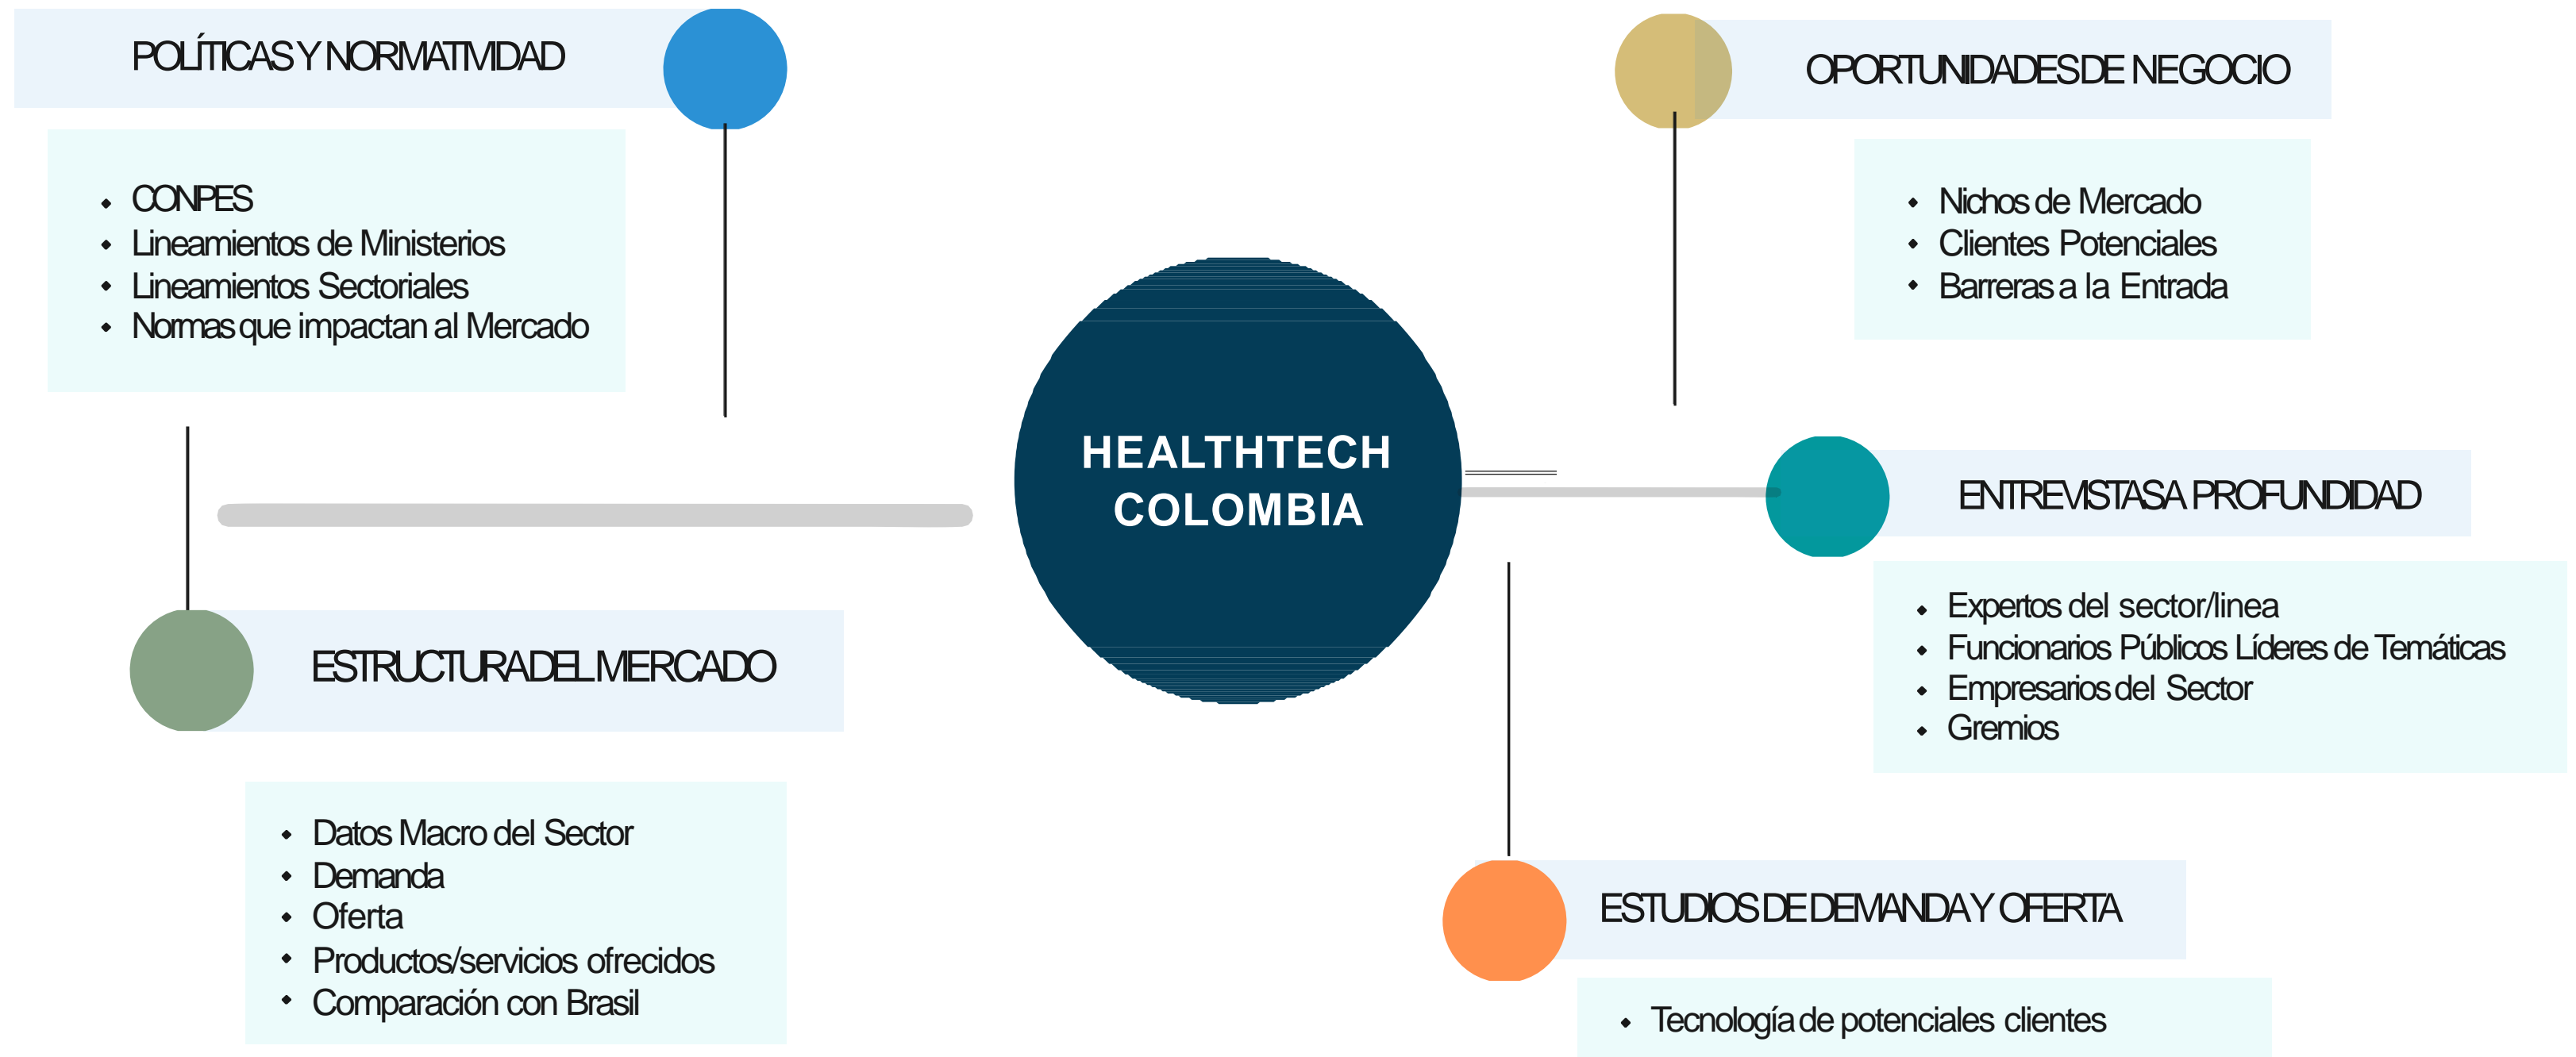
POLÍTICAS Y NORMATIVIDAD

- CONPES
- Lineamientos de Ministerios
- Lineamientos Sectoriales
- Normas que impactan al Mercado

OPORTUNIDADES DE NEGOCIO

- Nichos de Mercado
- Clientes Potenciales
- Barreras a la Entrada

HEALTHTECH COLOMBIA

ENTREVISTAS A PROFUNDIDAD

- Expertos del sector/linea
- Funcionarios Públicos Líderes de Temáticas
- Empresarios del Sector
- Gremios

ESTRUCTURA DEL MERCADO

- Datos Macro del Sector
- Demanda
- Oferta
- Productos/servicios ofrecidos
- Comparación con Brasil

ESTUDIOS DE DEMANDA Y OFERTA

- Tecnología de potenciales clientes